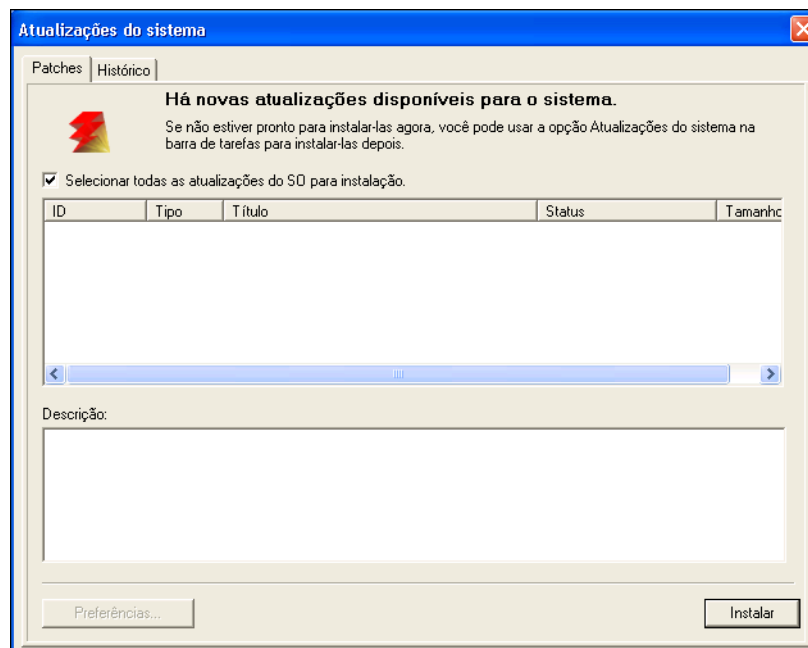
Atualizações do sistema

Patches | Histórico

Há novas atualizações disponíveis para o sistema.

Se não estiver pronto para instalar-las agora, você pode usar a opção Atualizações do sistema na barra de tarefas para instalar-las depois.

Selecionar todas as atualizações do SO para instalação.

| ID | Tipo | Título | Status | Tamanho |
|---|---|---|---|---|

Descrição:

Preferências...

Instalar